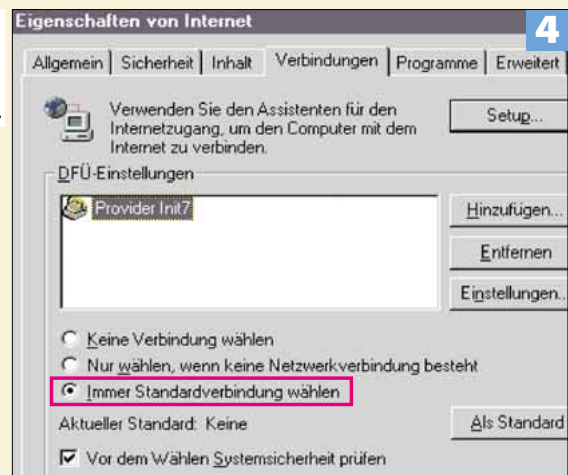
Eigenschaften von Internet

4

Allgemein | Sicherheit | Inhalt | Verbindungen | Programme | Erweitert

Verwenden Sie den Assistenten für den Internetzugang, um den Computer mit dem Internet zu verbinden.

Setup...

DFÜ-Einstellungen

Provider Init7

Hinzufügen...

Entfernen

Einstellungen...

Keine Verbindung wählen

Nur wählen, wenn keine Netzwerkverbindung besteht

Immer Standardverbindung wählen

Aktueller Standard: Keine

Als Standard

Vor dem Wählen Systemsicherheit prüfen